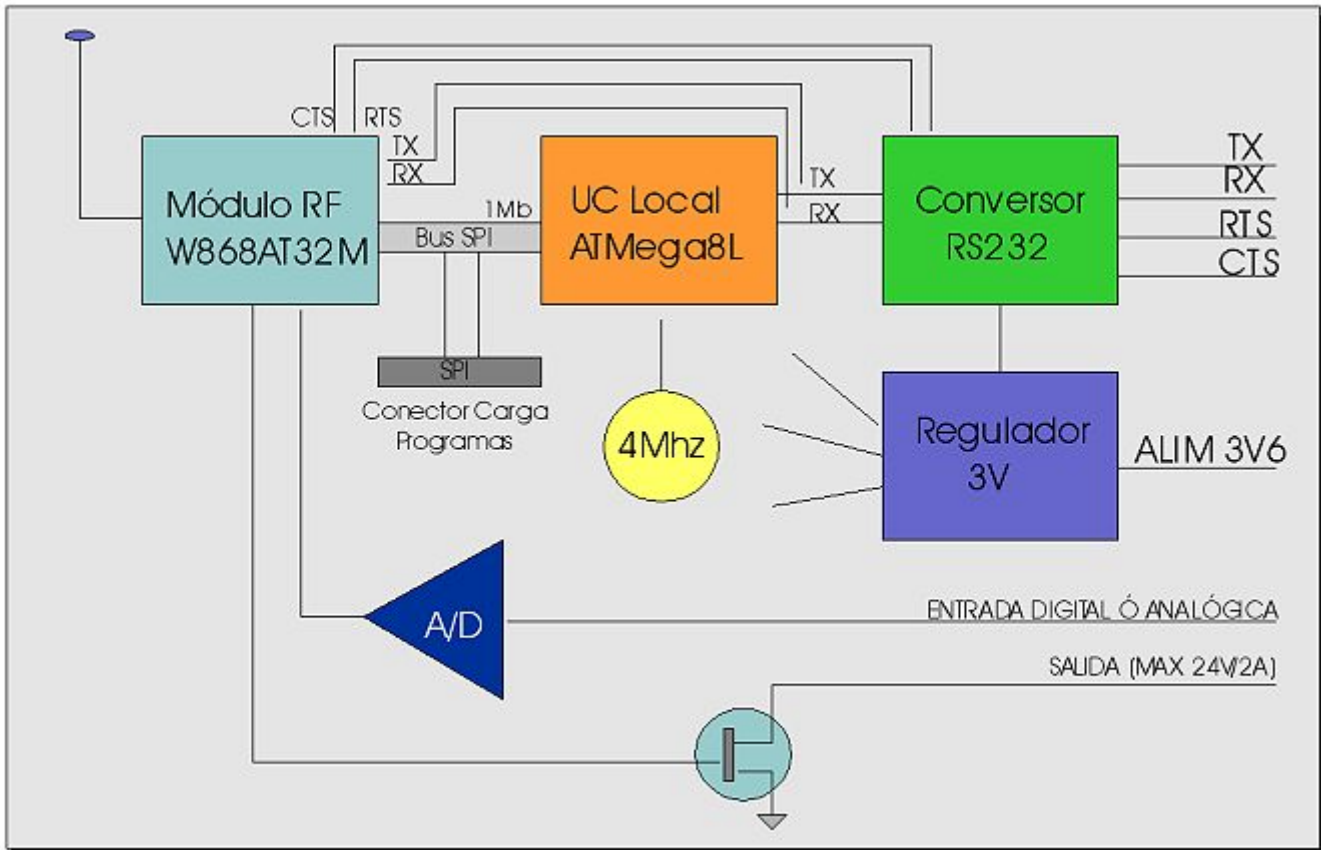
CTS RTS
TX
RX

Módulo RF
W868AT32M

1Mb
Bus SPI

UC Local
ATMega8L

TX
RX

Conversor
RS232

TX
RX
RTS
CTS

SPI
Conector Carga
Programas

4Mhz

Regulador
3V

ALIM 3V6

A/D

ENTRADA DIGITAL Ó ANALÓGICA

SALIDA (MAX 24V/2A)